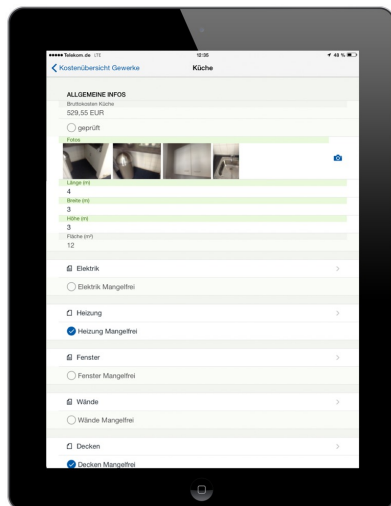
●●●●● Telekom.de LTE 12:35 48 %

Kostenübersicht Gewerke Küche

ALLGEMEINE INFOS

Bruttokosten Küche

529,55 EUR

geprüft

Fotos

Länge (m)

4

Breite (m)

3

Höhe (m)

3

Fläche (m²)

12

Elektrik

Elektrik Mangelfrei

Heizung

Heizung Mangelfrei

Fenster

Fenster Mangelfrei

Wände

Wände Mangelfrei

Decken

Decken Mangelfrei